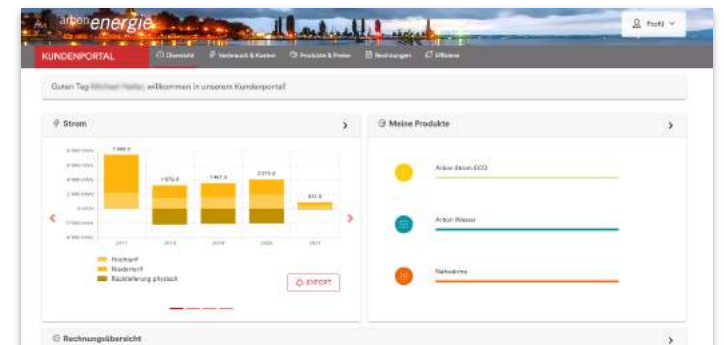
arbon energie

Profil

KUNDENPORTAL

Übersicht Verbrauch & Kosten Produkte & Preise Rechnungen Effizienz

Guten Tag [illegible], willkommen in unserem Kundenportal!

Strom

Meine Produkte

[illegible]

7 986.0

1 570.0

1 467.0

2 315.0

371.6

2017 2018 2019 2020 2021

Hochtarif

Niedertarif

Rücklieferung physisch

EXPORT

Arbon Strom ECO

Arbon Wasser

Nahwärme

Rechnungsübersicht